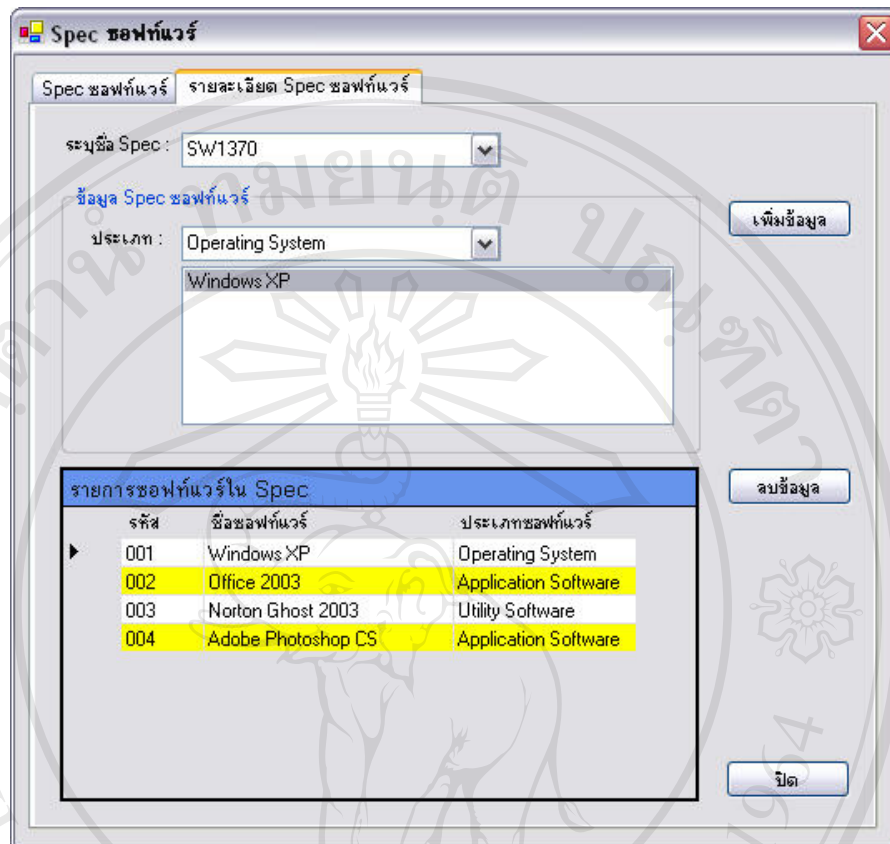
Spec ซอฟท์แวร์

Spec ซอฟท์แวร์ | รายละเอียด Spec ซอฟท์แวร์

ระบุชื่อ Spec : SW1370

ข้อมูล Spec ซอฟท์แวร์

ประเภท : Operating System

Windows XP

เพิ่มข้อมูล

รายการซอฟท์แวร์ใน Spec

| รหัส | ชื่อซอฟท์แวร์ | ประเภทซอฟท์แวร์ |
|---|---|---|
| 001 | Windows XP | Operating System |
| 002 | Office 2003 | Application Software |
| 003 | Norton Ghost 2003 | Utility Software |
| 004 | Adobe Photoshop CS | Application Software |

ลบข้อมูล

ปิด